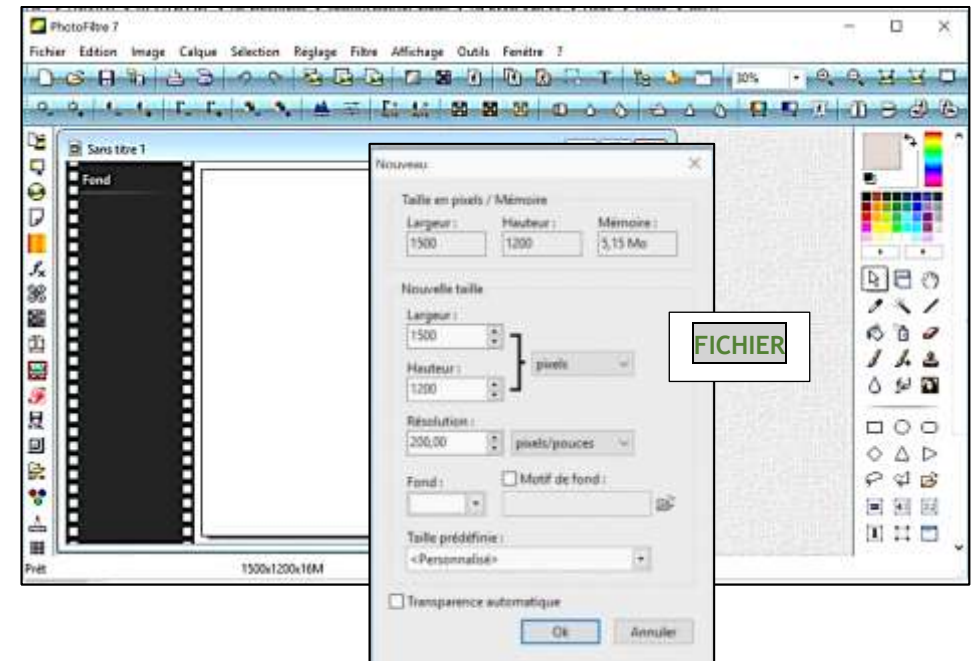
PhotoFiltre 7

Fichier Edition Image Calque Sélection Réglage Filtre Affichage Outils Fenêtre ?

30%

Sans titre 1

Fond

Nouveau

Taille en pixels / Mémoire

Largeur : 1500
Hauteur : 1200
Mémoire : 5,15 Mo

Nouvelle taille

Largeur : 1500
Hauteur : 1200
pixels

Résolution : 200,00 pixels/pouces

Fond :
Motif de fond :

Taille prédéfinie :
<Personnalisé>

Transparence automatique

Ok
Annuler

FICHIER

Prêt
1500x1200x16M